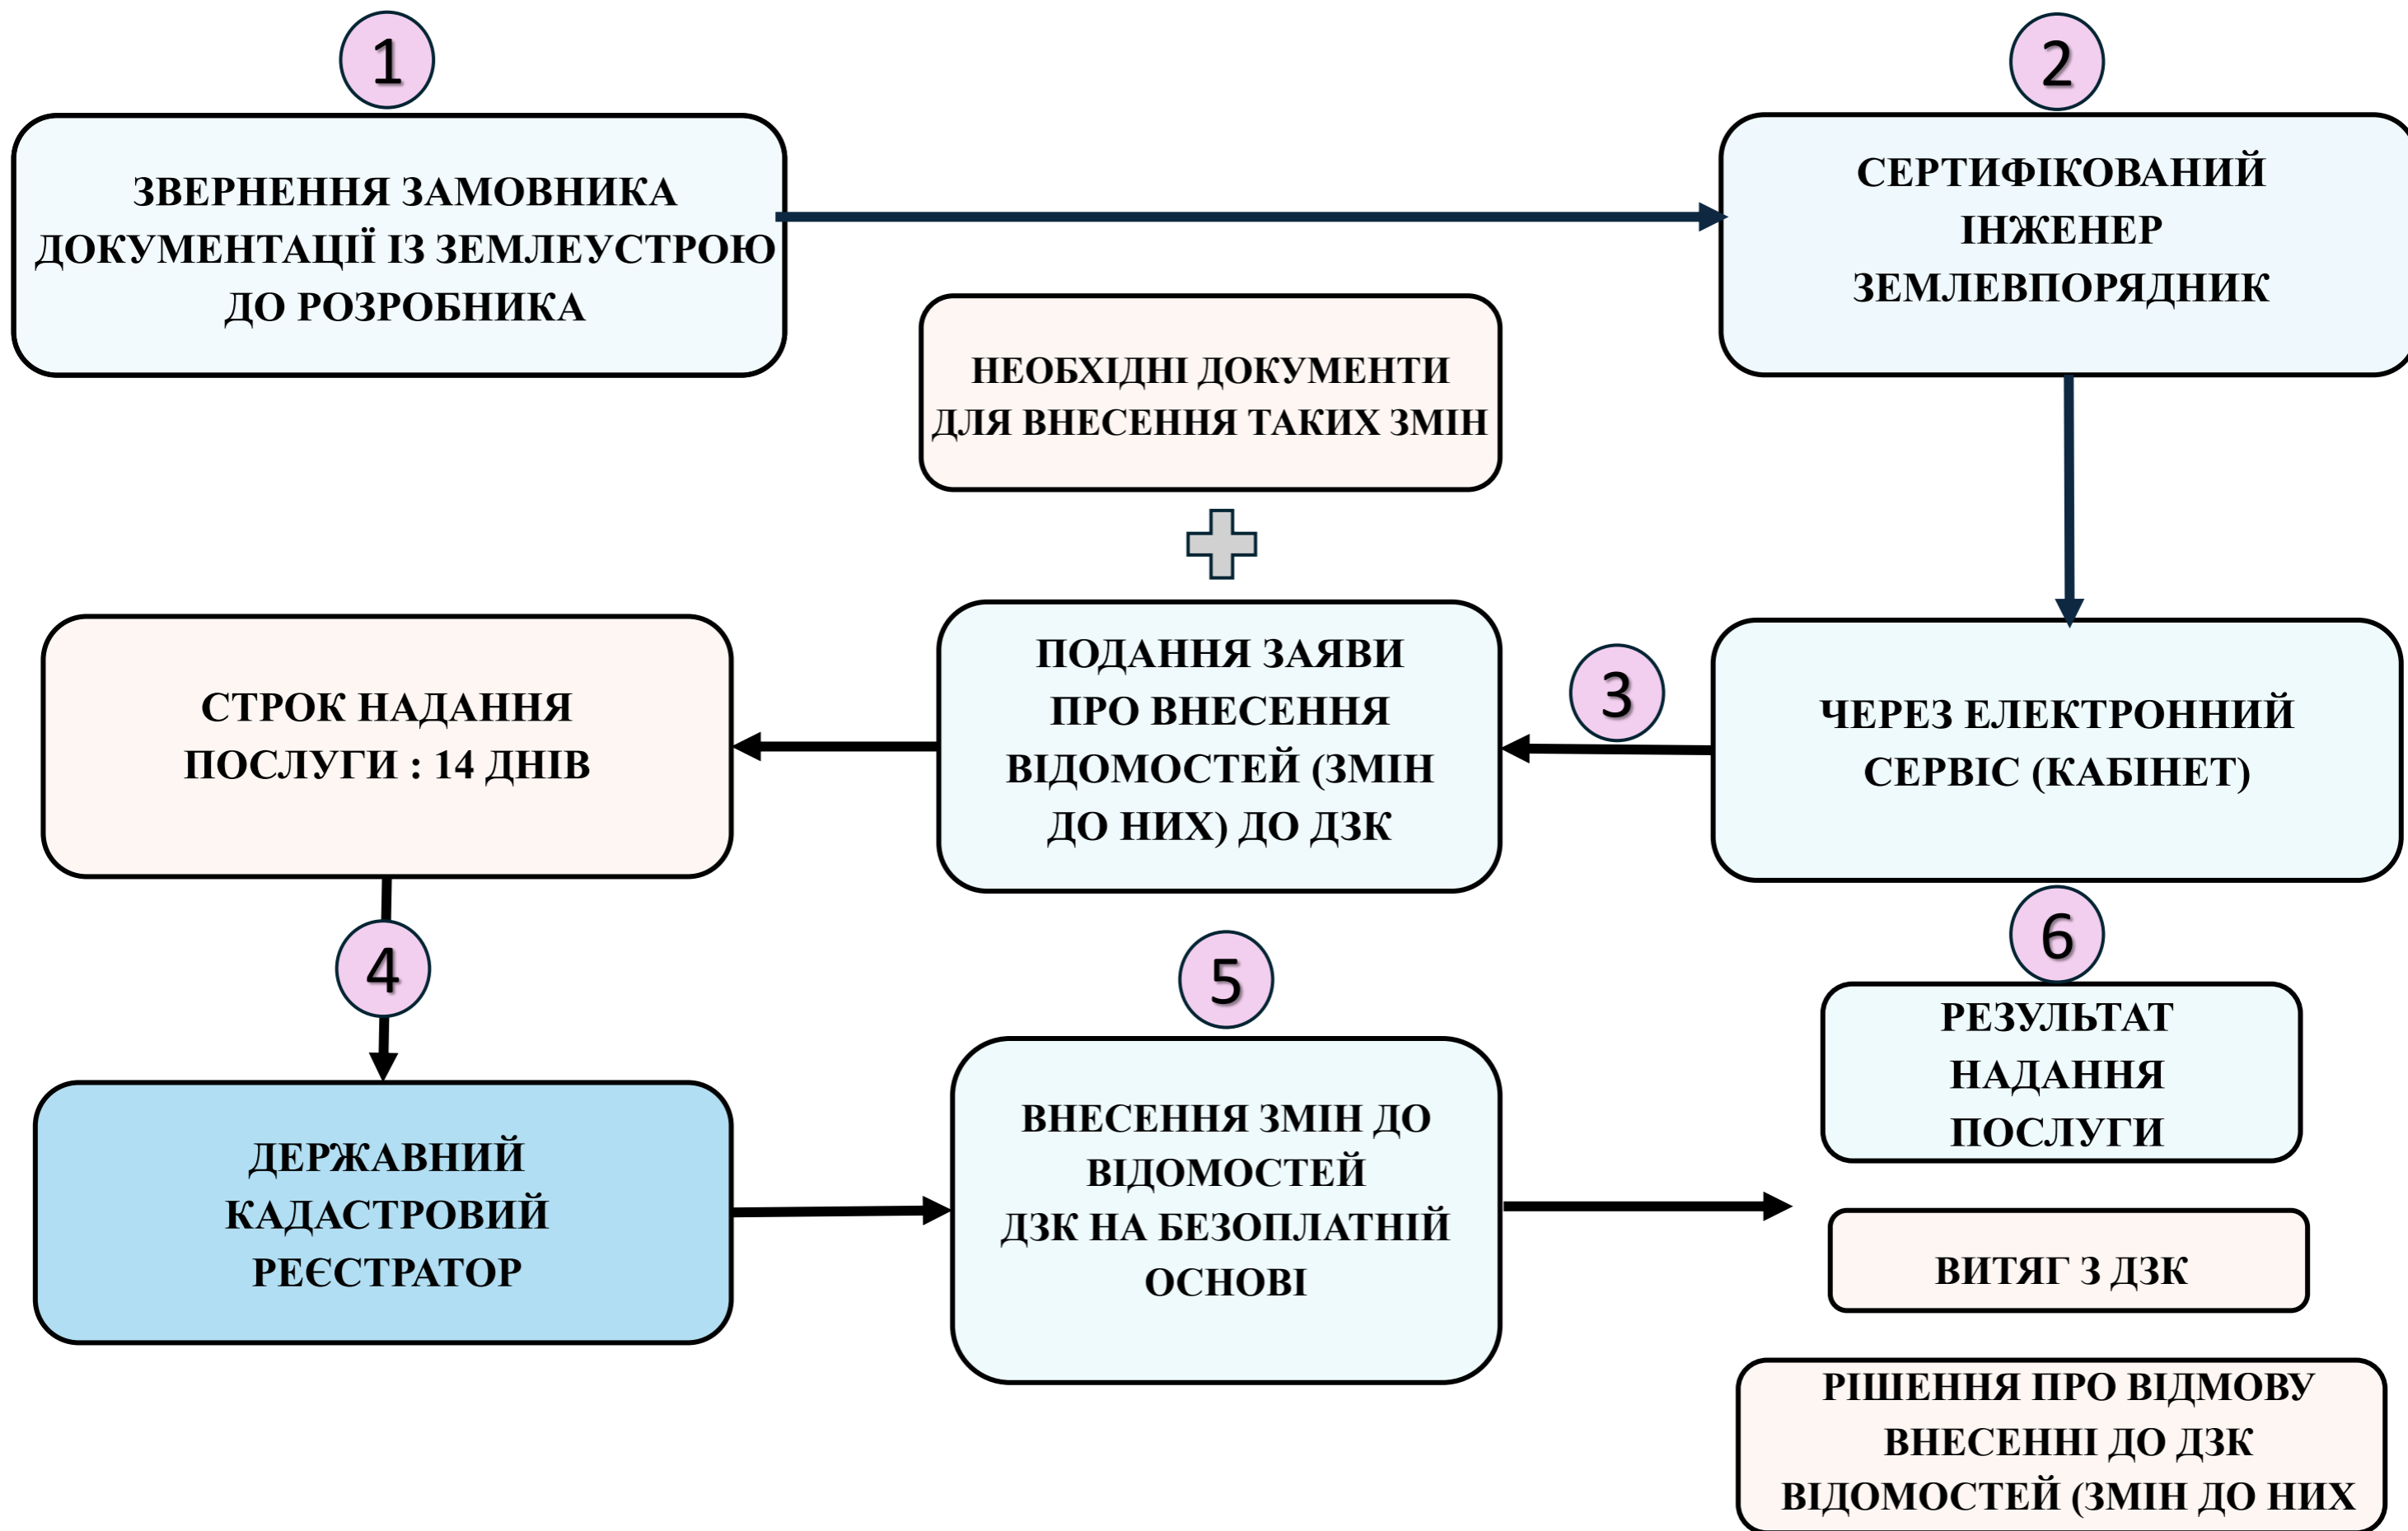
1

ЗВЕРНЕННЯ ЗАМОВНИКА ДОКУМЕНТАЦІЇ ІЗ ЗЕМЛЕУСТРОЮ ДО РОЗРОБНИКА

2

СЕРТИФІКОВАНИЙ ІНЖЕНЕР ЗЕМЛЕВПОРЯДНИК

НЕОБХІДНІ ДОКУМЕНТИ ДЛЯ ВНЕСЕННЯ ТАКИХ ЗМІН

ПОДАННЯ ЗАЯВИ ПРО ВНЕСЕННЯ ВІДОМОСТЕЙ (ЗМІН ДО НИХ) ДО ДЗК

3

ЧЕРЕЗ ЕЛЕКТРОННИЙ СЕРВІС (КАБІНЕТ)

СТРОК НАДАННЯ ПОСЛУГИ : 14 ДНІВ

4

ДЕРЖАВНИЙ КАДАСТРОВИЙ РЕЄСТРАТОР

5

ВНЕСЕННЯ ЗМІН ДО ВІДОМОСТЕЙ ДЗК НА БЕЗОПЛАТНІЙ ОСНОВІ

6

РЕЗУЛЬТАТ НАДАННЯ ПОСЛУГИ

ВИТЯГ З ДЗК

РІШЕННЯ ПРО ВІДМОВУ ВНЕСЕННІ ДО ДЗК ВІДОМОСТЕЙ (ЗМІН ДО НИХ